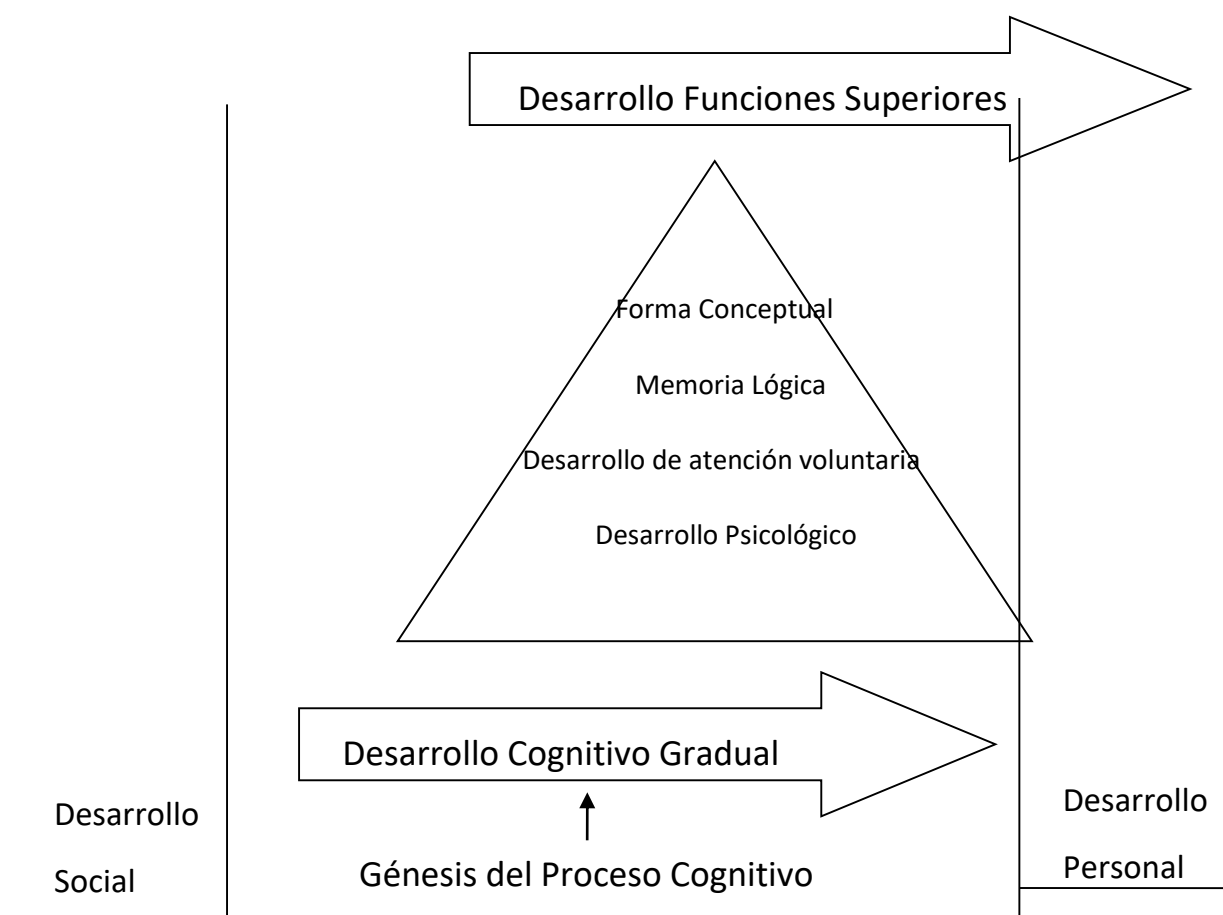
Desarrollo Funciones Superiores

Forma Conceptual

Memoria Lógica

Desarrollo de atención voluntaria

Desarrollo Psicológico

Desarrollo Cognitivo Gradual

Desarrollo Social

Génesis del Proceso Cognitivo

Desarrollo Personal